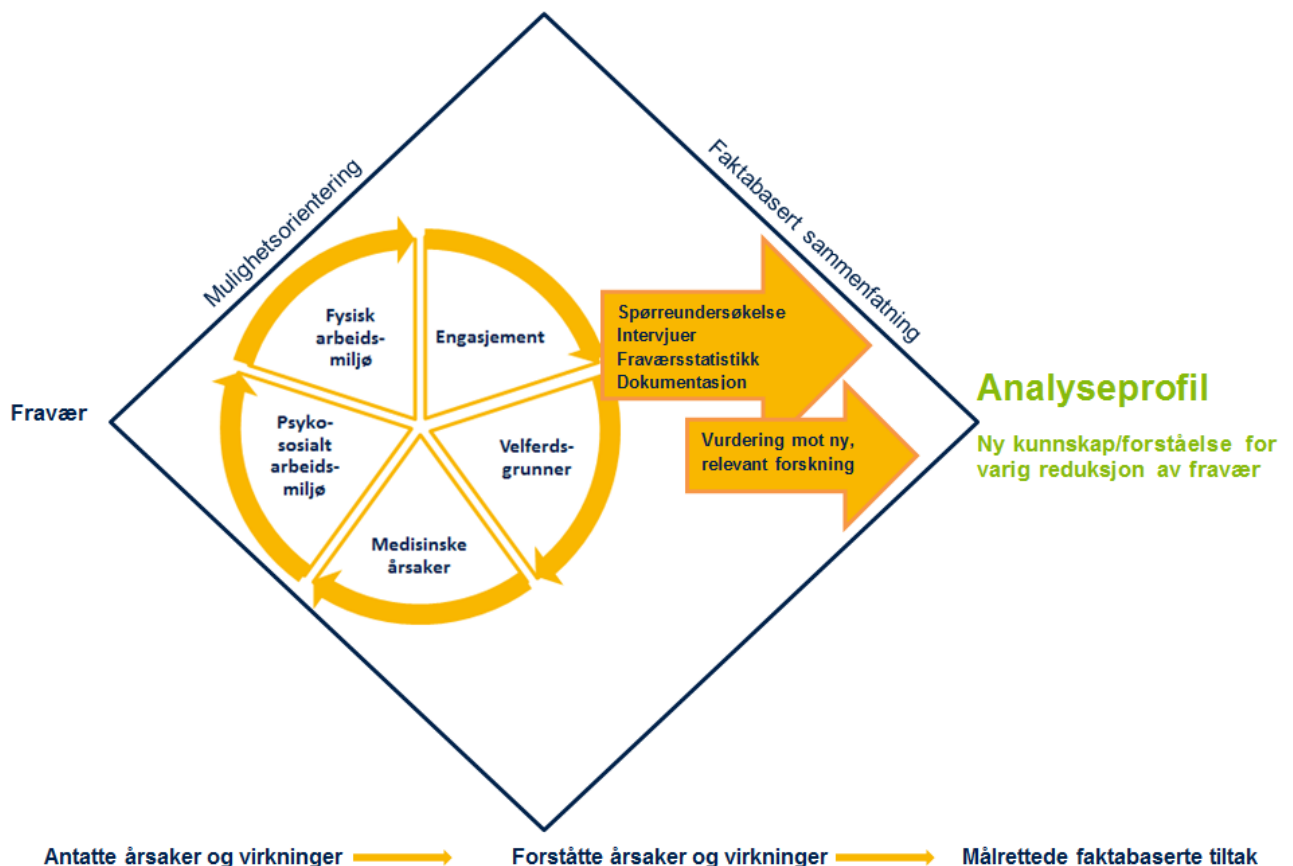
Mulighetsorientering

Faktabasert sammenfatning

Fravær

Fysisk arbeidsmiljø

Engasjement

Psykososialt arbeidsmiljø

Velferdsgrunner

Medisinske årsaker

Spørreundersøkelse
Intervjuer
Fraværsstatistikk
Dokumentasjon

Vurdering mot ny, relevant forskning

Analyseprofil

Ny kunnskap/forståelse for varig reduksjon av fravær

Antatte årsaker og virkninger

Forståtte årsaker og virkninger

Målrettede faktabaserte tiltak